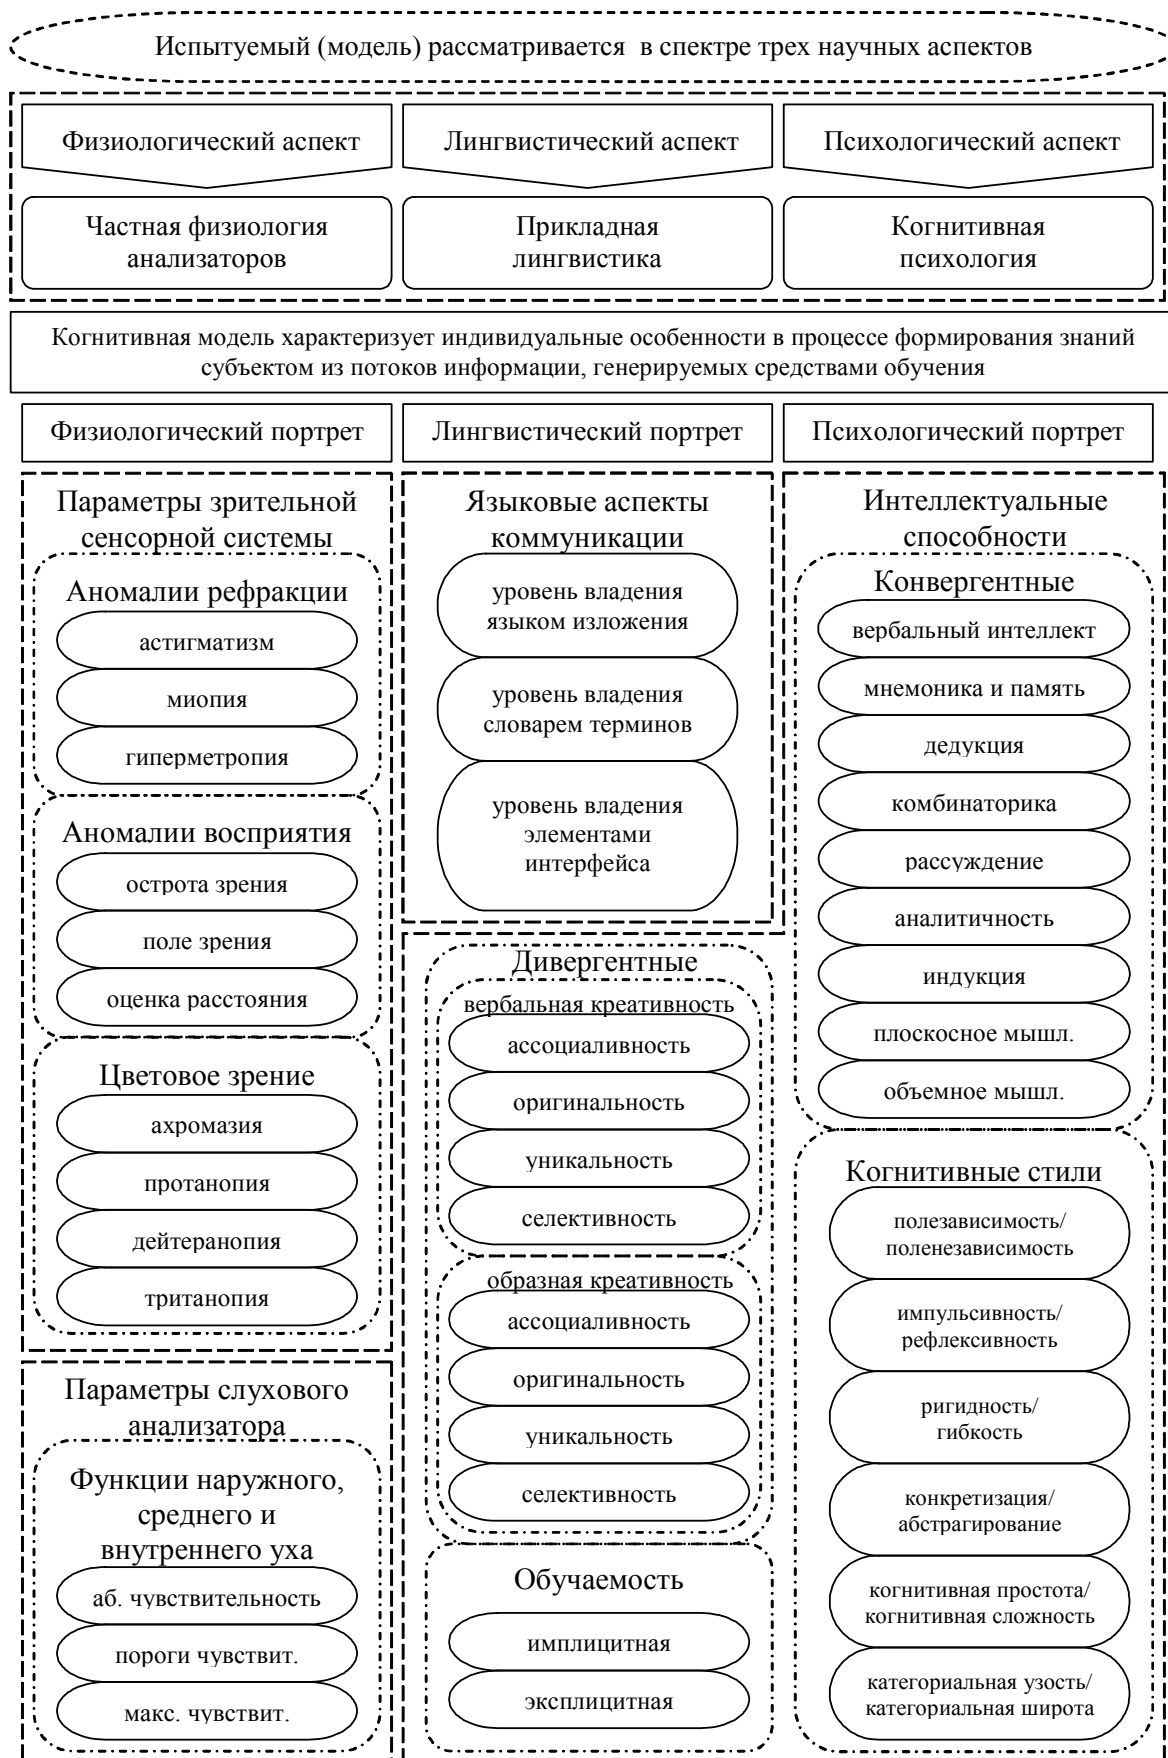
Испытуемый (модель) рассматривается в спектре трех научных аспектов

Физиологический аспект

Лингвистический аспект

Психологический аспект

Частная физиология анализаторов

Прикладная лингвистика

Когнитивная психология

Когнитивная модель характеризует индивидуальные особенности в процессе формирования знаний субъектом из потоков информации, генерируемых средствами обучения

Физиологический портрет

Лингвистический портрет

Психологический портрет

Параметры зрительной сенсорной системы

Аномалии рефракции

астигматизм

миопия

гиперметропия

Аномалии восприятия

острота зрения

поле зрения

оценка расстояния

Цветовое зрение

ахромазия

протанопия

дейтеранопия

тританопия

Параметры слухового анализатора

Функции наружного, среднего и внутреннего уха

аб. чувствительность

пороги чувствит.

макс. чувствит.

Языковые аспекты коммуникации

уровень владения языком изложения

уровень владения словарем терминов

уровень владения элементами интерфейса

Дивергентные

вербальная креативность

ассоциаливность

оригинальность

уникальность

селективность

образная креативность

ассоциаливность

оригинальность

уникальность

селективность

Обучаемость

имплицитная

эксплицитная

Интеллектуальные способности

Конвергентные

вербальный интеллект

мнемоника и память

дедукция

комбинаторика

рассуждение

аналитичность

индукция

плоскосное мышл.

объемное мышл.

Когнитивные стили

полезависимость/ поленезависимость

импульсивность/ рефлексивность

ригидность/ гибкость

конкретизация/ абстрагирование

когнитивная простота/ когнитивная сложность

категориальная узость/ категориальная широта